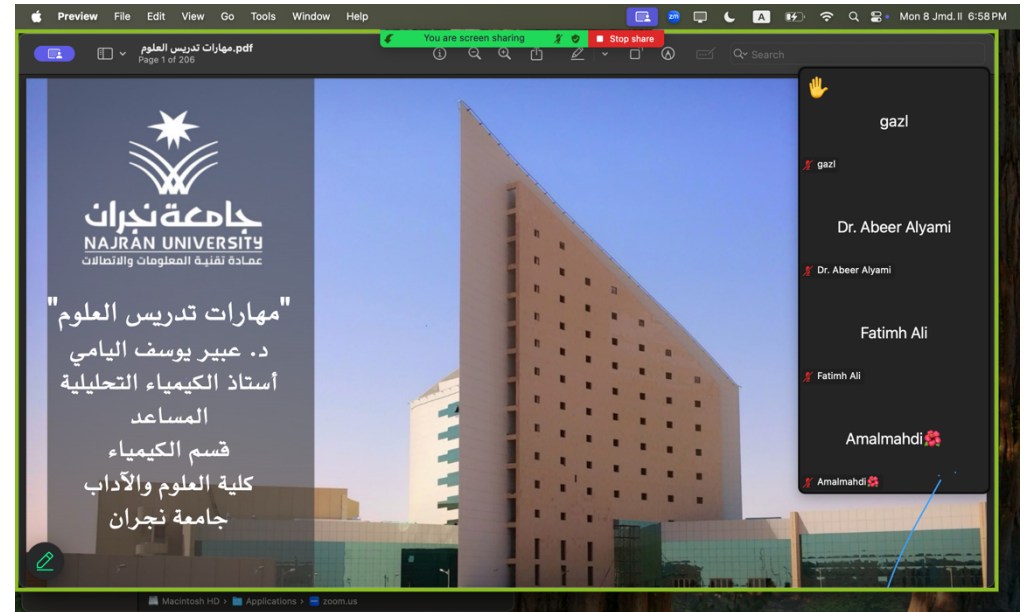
Preview File Edit View Go Tools Window Help

Mon 8 Jmd.II 6:58 PM

You are screen sharing

Stop share

مهارات تدريس العلوم.pdf
Page 1 of 206

Search

جامعة نجران
NAJRAN UNIVERSITY
عمادة تقنية المعلومات والاتصالات

"مهارات تدريس العلوم"
د. عبير يوسف اليامي
أستاذ الكيمياء التحليلية المساعد
قسم الكيمياء
كلية العلوم والآداب
جامعة نجران

gazl

gazl

Dr. Abeer Alyami

Dr. Abeer Alyami

Fatimh Ali

Fatimh Ali

Amalmahdi🌺

Amalmahdi🌺

Macintosh HD › Applications › zoom.us